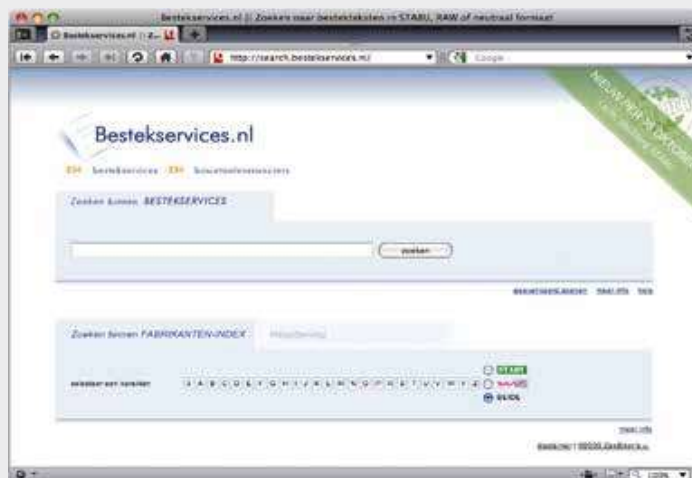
Bestekservices.nl :: Zoeken naar bestekteksten in STABU, RAW of neutraal formaat

Bestekservices.nl :: Z...

http://search.bestekservices.nl/

Google

NIEUW: NU 24 UUR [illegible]

Bestekservices.nl

besteksservices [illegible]

Zoeken binnen BESTEKSERVICES

zoeken

geavanceerd zoeken meer info help

Zoeken binnen FABRIKANTEN-INDEX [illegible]

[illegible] A B C D E F G H I J K L M N O P Q R S T U V W X Y Z

STABU

RAW

GUIDE

meer info

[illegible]